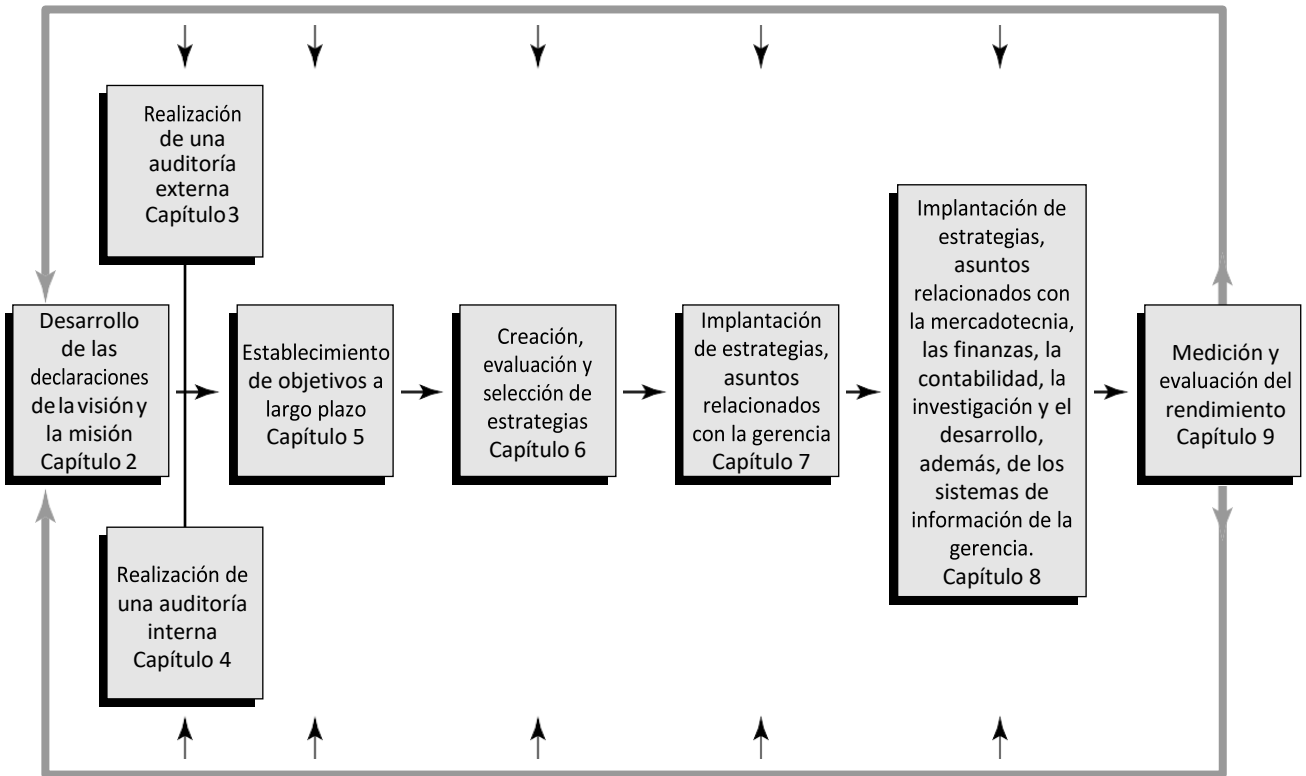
Realización de una auditoría externa Capítulo 3

Desarrollo de las declaraciones de la visión y la misión Capítulo 2

Realización de una auditoría interna Capítulo 4

Establecimiento de objetivos a largo plazo Capítulo 5

Creación, evaluación y selección de estrategias Capítulo 6

Implantación de estrategias, asuntos relacionados con la gerencia Capítulo 7

Implantación de estrategias, asuntos relacionados con la mercadotecnia, las finanzas, la contabilidad, la investigación y el desarrollo, además, de los sistemas de información de la gerencia. Capítulo 8

Medición y evaluación del rendimiento Capítulo 9